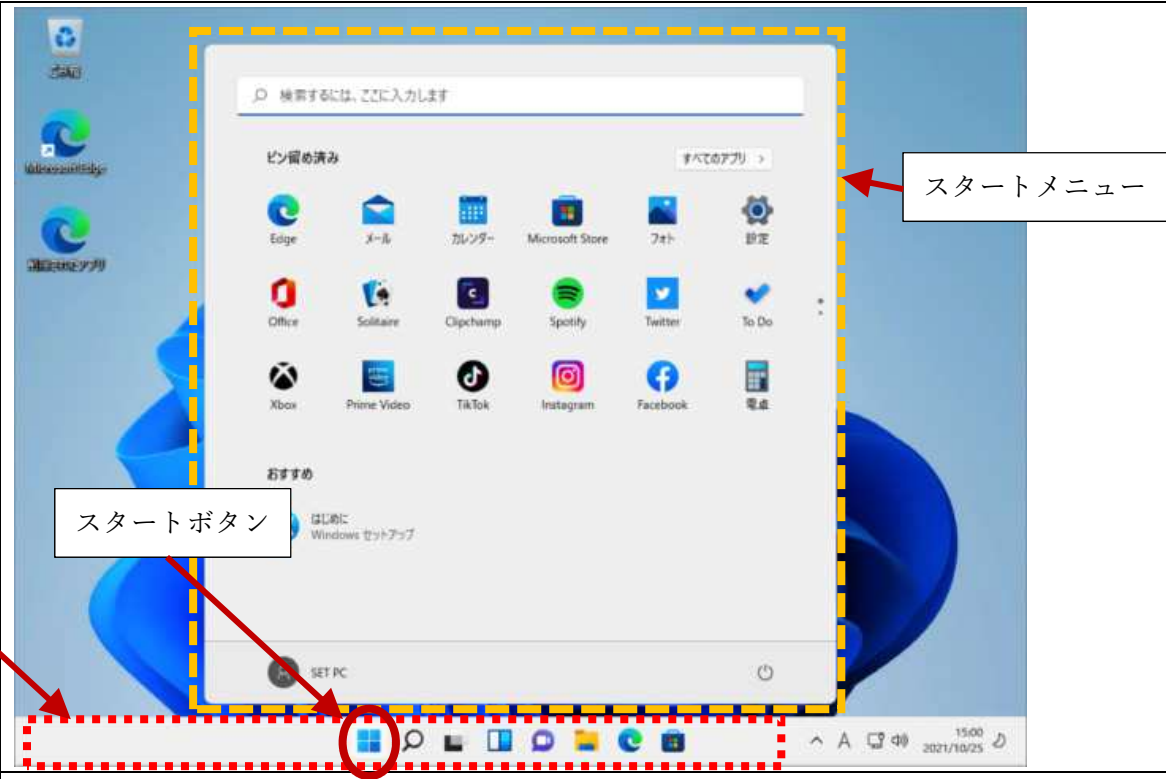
ごみ箱

Microsoft Edge

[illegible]

検索するには、ここに入力します

ピン留め済み

すべてのアプリ >

Edge
メール
カレンダー
Microsoft Store
フォト
設定

Office
Solitaire
Clipchamp
Spotify
Twitter
To Do

Xbox
Prime Video
TikTok
Instagram
Facebook
電卓

おすすめ

はじめに
Windows セットアップ

SET PC

スタートメニュー

スタートボタン

A

15:00
2021/10/25